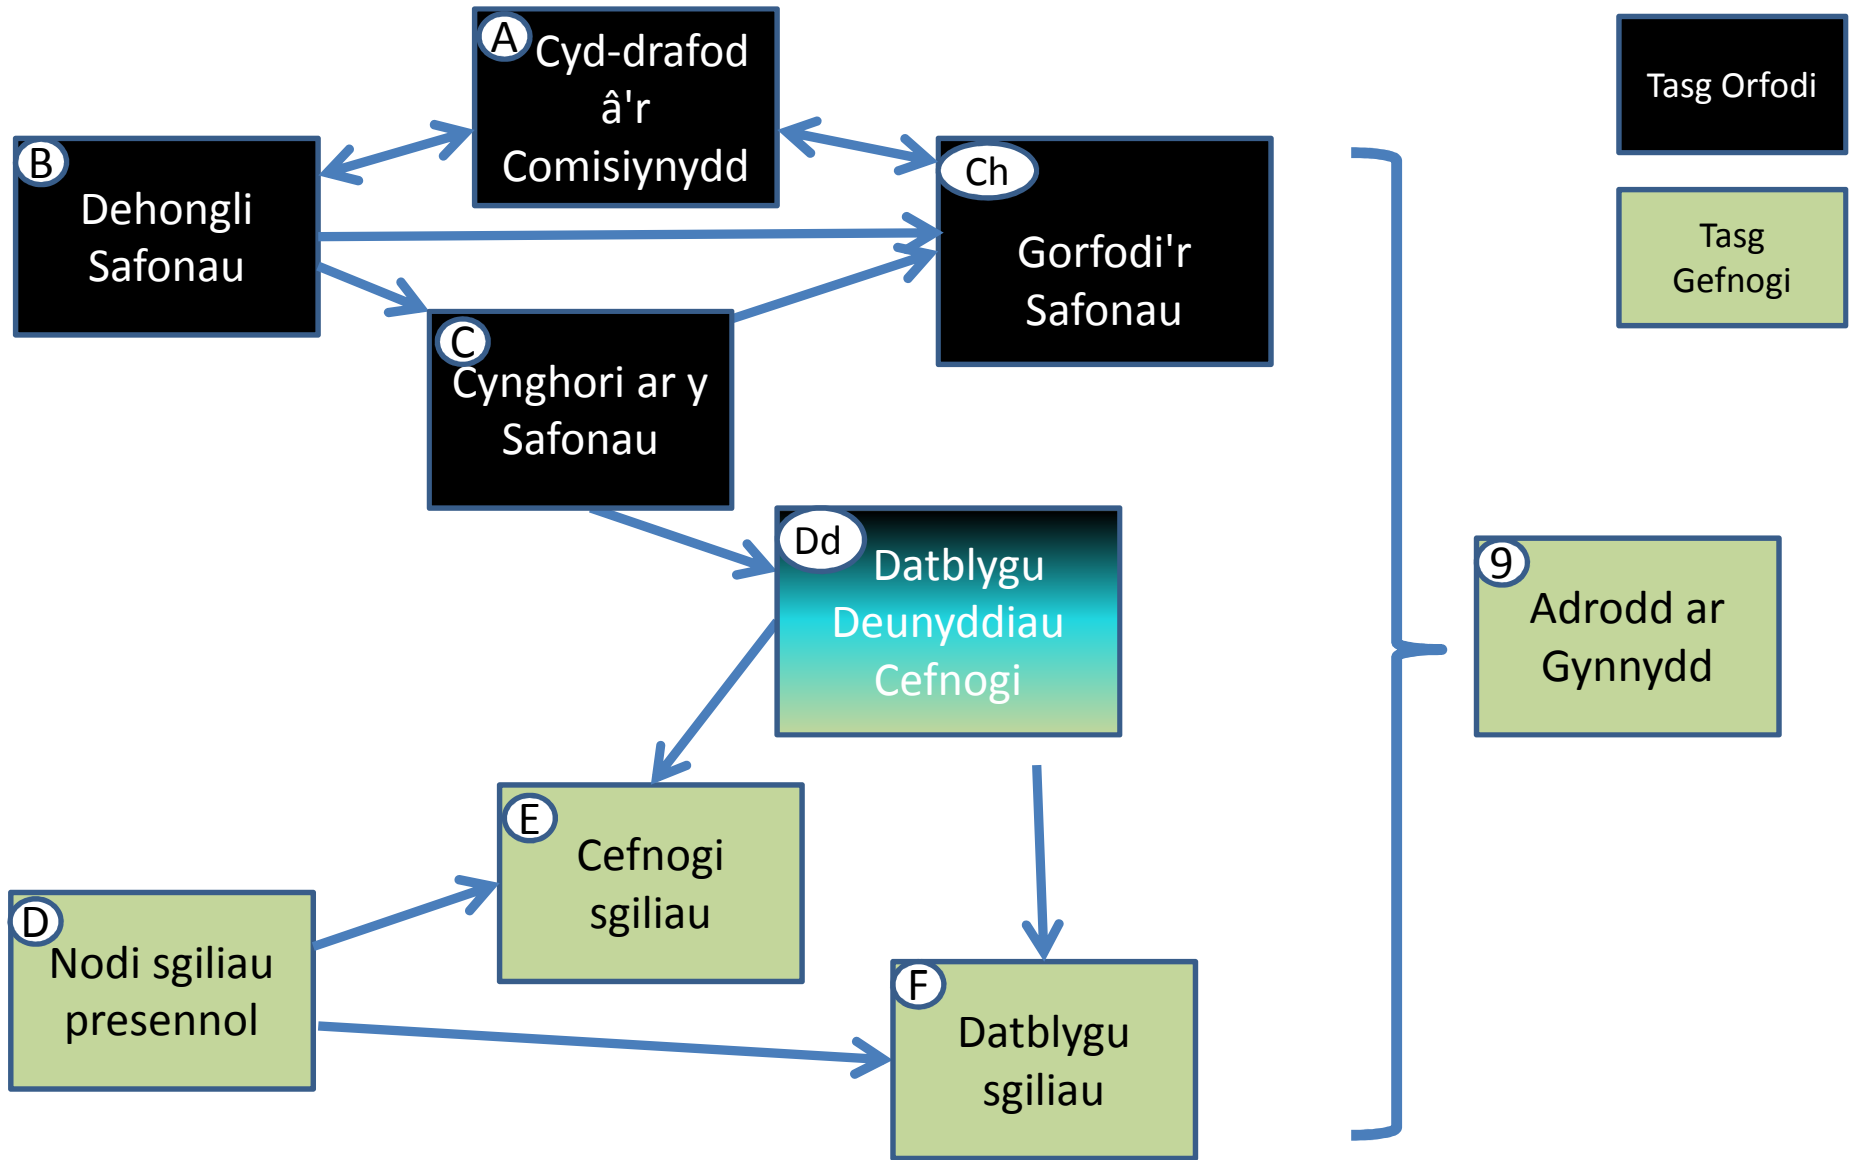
A Cyd-drafod â'r Comisiynydd

Tasg Orfodi

Tasg Gefnogi

B Dehongli Safonau

Ch Gorfodi'r Safonau

C Cynghori ar y Safonau

Dd Datblygu Deunyddiau Cefnogi

9 Adrodd ar Gynnydd

E Cefnogi sgiliau

D Nodi sgiliau presennol

F Datblygu sgiliau